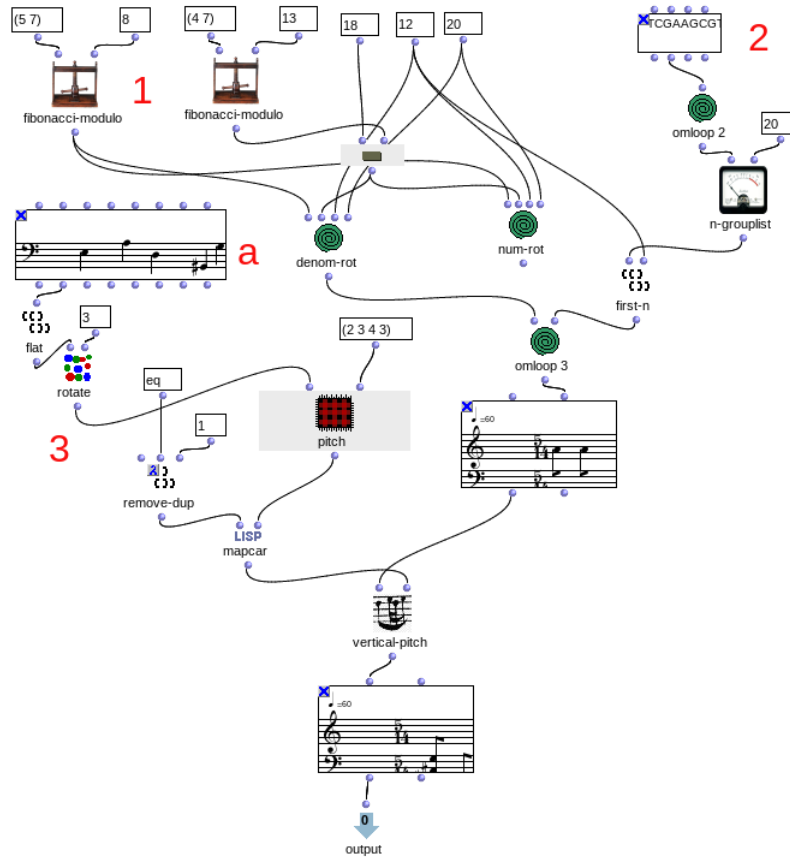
(5 7)
8
(4 7)
13
18
12
20
TCGAAGCGT
2
1
fibonacci-modulo
fibonacci-modulo
omloop 2
20
n-grouplist
denom-rot
num-rot
a
first-n
flat
3
rotate
(2 3 4 3)
omloop 3
eq
$♩=60$
1
3
pitch
remove-dup
LISP
mapcar
vertical-pitch
$♩=60$
0
output